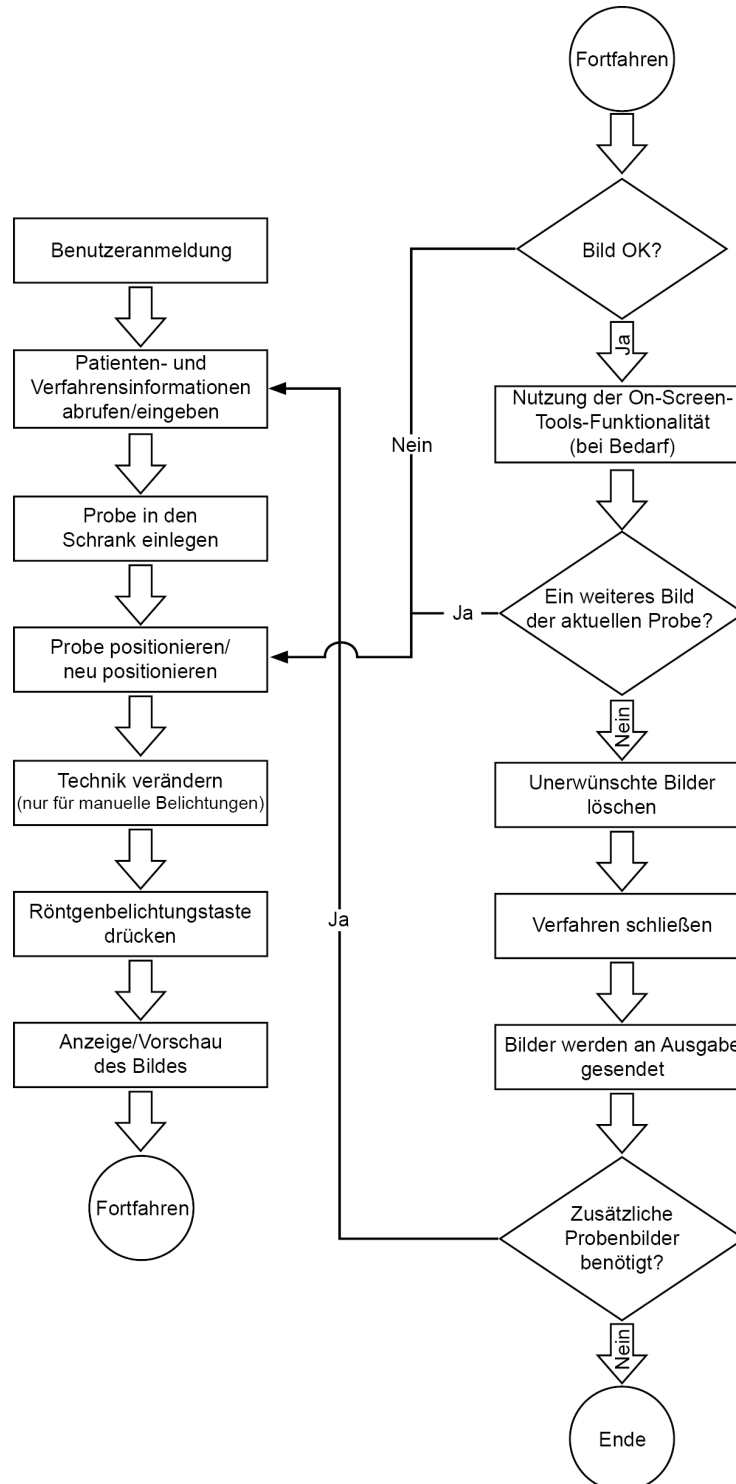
Benutzeranmeldung

Patienten- und Verfahrensinformationen abrufen/eingeben

Probe in den Schrank einlegen

Probe positionieren/ neu positionieren

Technik verändern (nur für manuelle Belichtungen)

Röntgenbelichtungstaste drücken

Anzeige/Vorschau des Bildes

Fortfahren

Fortfahren

Bild OK?

Ja

Nein

Nutzung der On-Screen-Tools-Funktionalität (bei Bedarf)

Ja

Ein weiteres Bild der aktuellen Probe?

Nein

Unerwünschte Bilder löschen

Verfahren schließen

Bilder werden an Ausgabe gesendet

Ja

Zusätzliche Probenbilder benötigt?

Nein

Ende